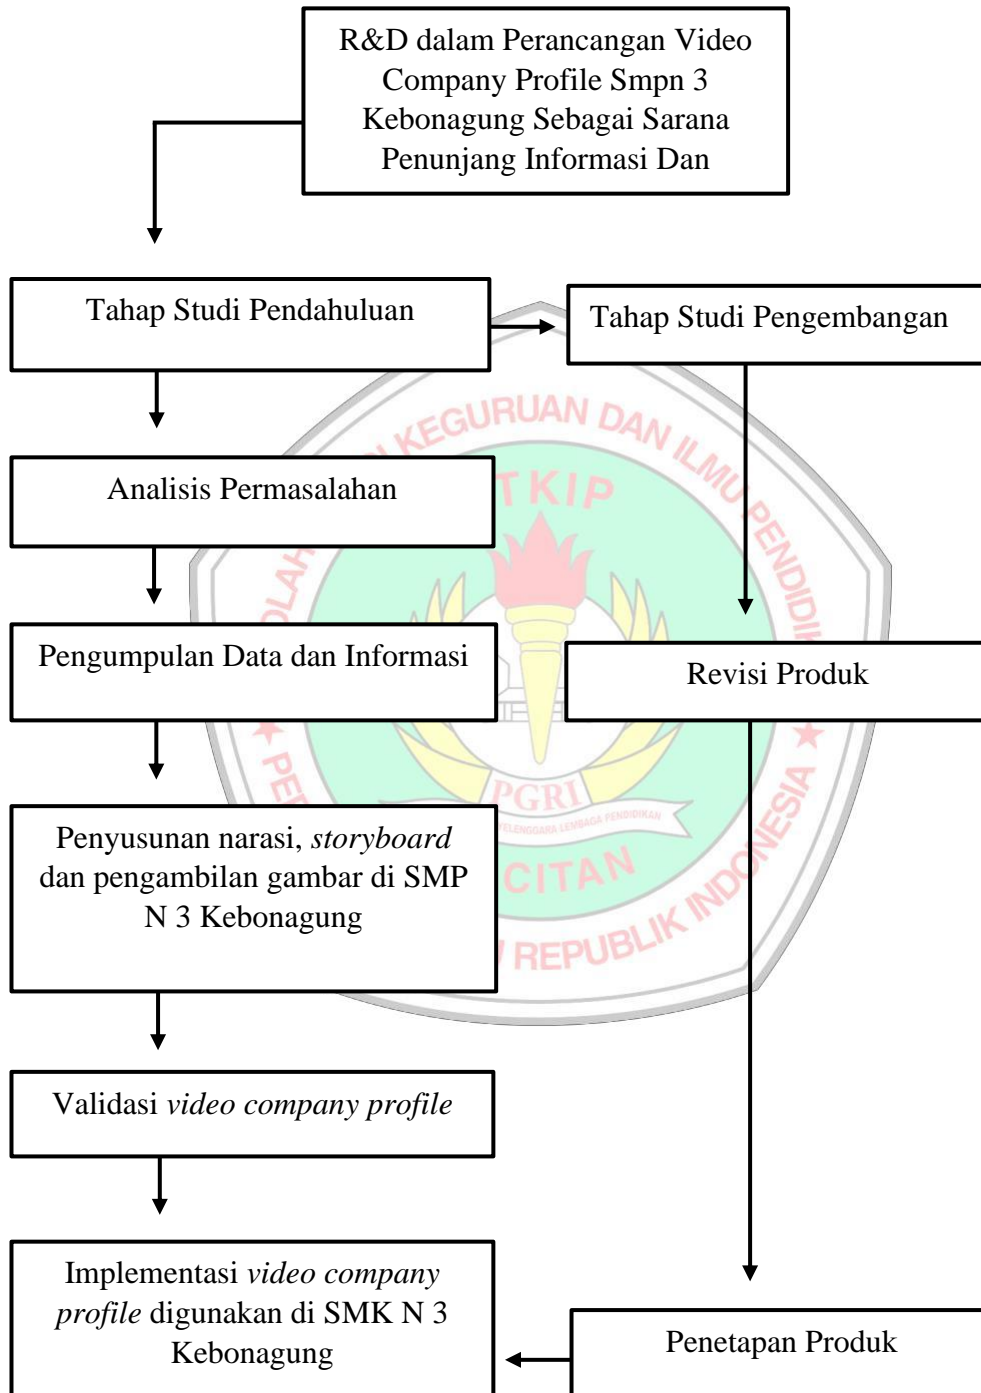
R&D dalam Perancangan Video Company Profile Smpn 3 Kebonagung Sebagai Sarana Penunjang Informasi Dan

Tahap Studi Pendahuluan

Tahap Studi Pengembangan

Analisis Permasalahan

Pengumpulan Data dan Informasi

Revisi Produk

Penyusunan narasi, *storyboard* dan pengambilan gambar di SMP N 3 Kebonagung

Validasi *video company profile*

Implementasi *video company profile* digunakan di SMK N 3 Kebonagung

Penetapan Produk

KEGURUAN DAN ILMU PENDIDIKAN
STKIP
PGRI
PACITAN
REPUBLIK INDONESIA